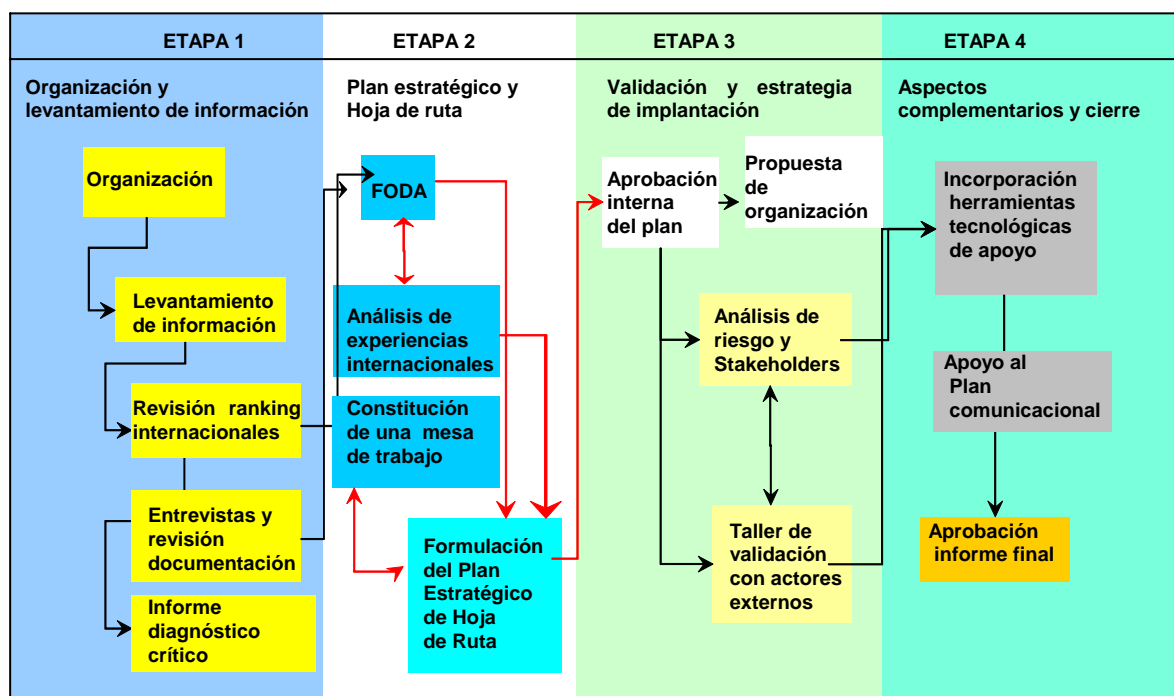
ETAPA 1

Organización y levantamiento de información

Organización

Levantamiento de información

Revisión ranking internacionales

Entrevistas y revisión documentación

Informe diagnóstico crítico

ETAPA 2

Plan estratégico y Hoja de ruta

FODA

Análisis de experiencias internacionales

Constitución de una mesa de trabajo

Formulación del Plan Estratégico de Hoja de Ruta

ETAPA 3

Validación y estrategia de implantación

Aprobación interna del plan

Propuesta de organización

Análisis de riesgo y Stakeholders

Taller de validación con actores externos

ETAPA 4

Aspectos complementarios y cierre

Incorporación herramientas tecnológicas de apoyo

Apoyo al Plan comunicacional

Aprobación informe final